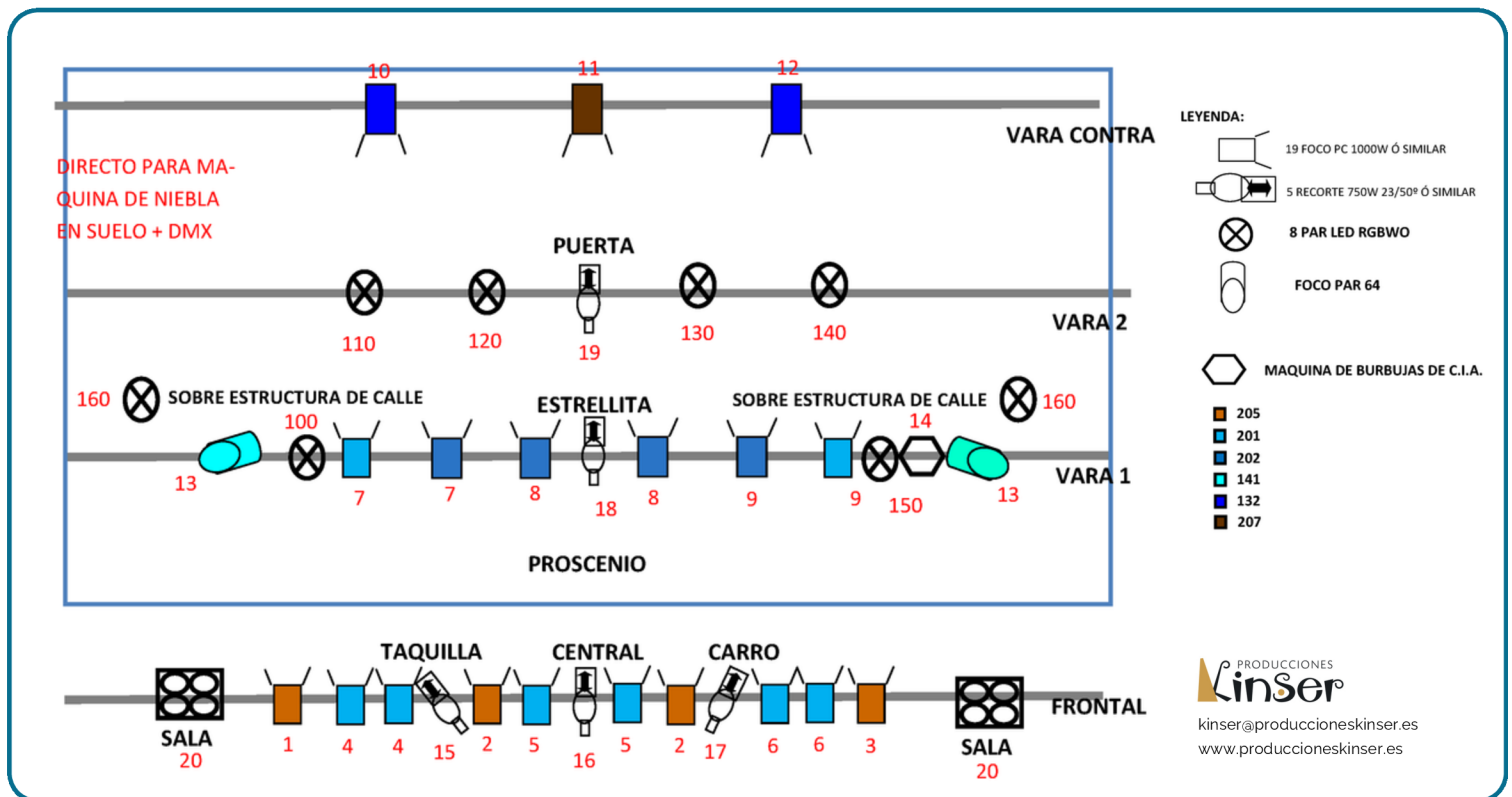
10
11
12

VARA CONTRA

DIRECTO PARA MAQUINA DE NIEBLA EN SUELO + DMX

PUERTA

110
120
19
130
140

VARA 2

160
SOBRE ESTRUCTURA DE CALLE
100
ESTRELLITA
SOBRE ESTRUCTURA DE CALLE
14
160

13
7
7
8
18
8
9
9
150
13

VARA 1

PROSCENIO

TAQUILLA
CENTRAL
CARRO

SALA
20
1
4
4
15
2
5
16
5
2
17
6
6
3
SALA
20

FRONTAL

LEYENDA:
19 FOCO PC 1000W Ó SIMILAR
5 RECORTE 750W 23/50º Ó SIMILAR
8 PAR LED RGBWO
FOCO PAR 64
MAQUINA DE BURBUJAS DE C.I.A.
205
201
202
141
132
207

PRODUCCIONES
Kinser
kinser@produccioneskinser.es
www.produccioneskinser.es